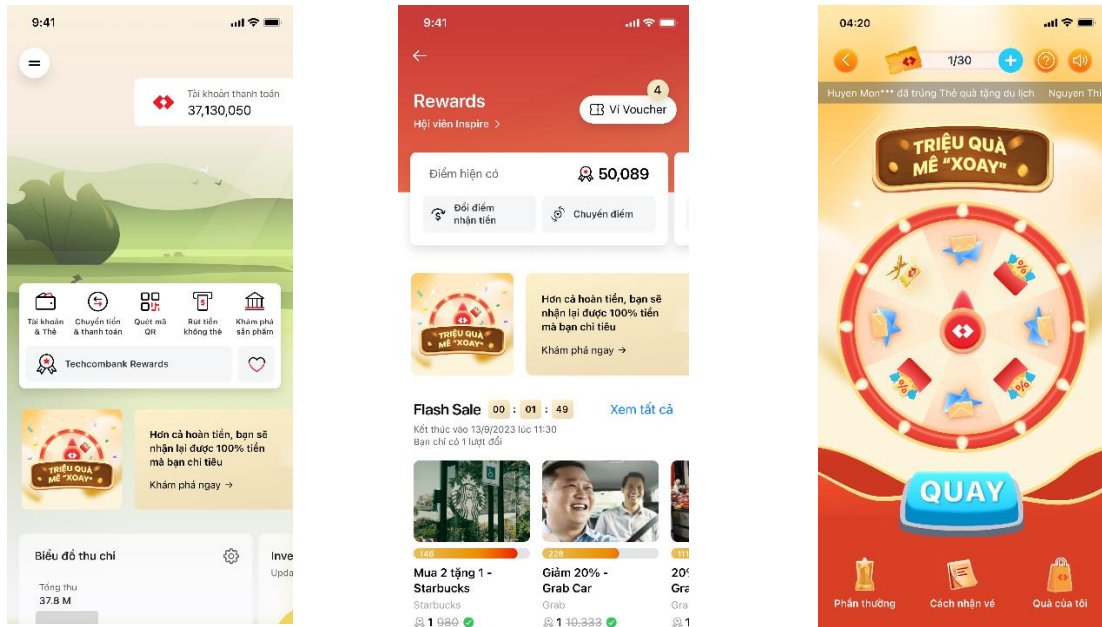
9:41

Tài khoản thanh toán
37,130,050

Tài khoản & Thẻ
Chuyển tiền & thanh toán
Quét mã QR
Rút tiền không thẻ
Khám phá sản phẩm

Techcombank Rewards

TRIỆU QUÀ MÊ "XOAY"

Hơn cả hoàn tiền, bạn sẽ nhận lại được 100% tiền mà bạn chi tiêu

Khám phá ngay →

Biểu đồ thu chi
Tổng thu
37.8 M

Inve
Upda

9:41

Rewards
Hội viên Inspire >
4
Ví Voucher

Điểm hiện có
50,089
Đổi điểm nhận tiền
Chuyển điểm

TRIỆU QUÀ MÊ "XOAY"
Hơn cả hoàn tiền, bạn sẽ nhận lại được 100% tiền mà bạn chi tiêu
Khám phá ngay →

Flash Sale 00 : 01 : 49
Xem tất cả
Kết thúc vào 13/9/2023 lúc 11:30
Bạn chỉ có 1 lượt đổi

146
Mua 2 tặng 1 - Starbucks
Starbucks
1 980

228
Giảm 20% - Grab Car
Grab
1 10,333

111
20%
Gra
Gra
1

04:20

1/30

Huyen Mon*** đã trúng Thẻ quà tặng du lịch Nguyen Thi

TRIỆU QUÀ MÊ "XOAY"

QUAY

Phần thưởng
Cách nhận vé
Quà của tôi